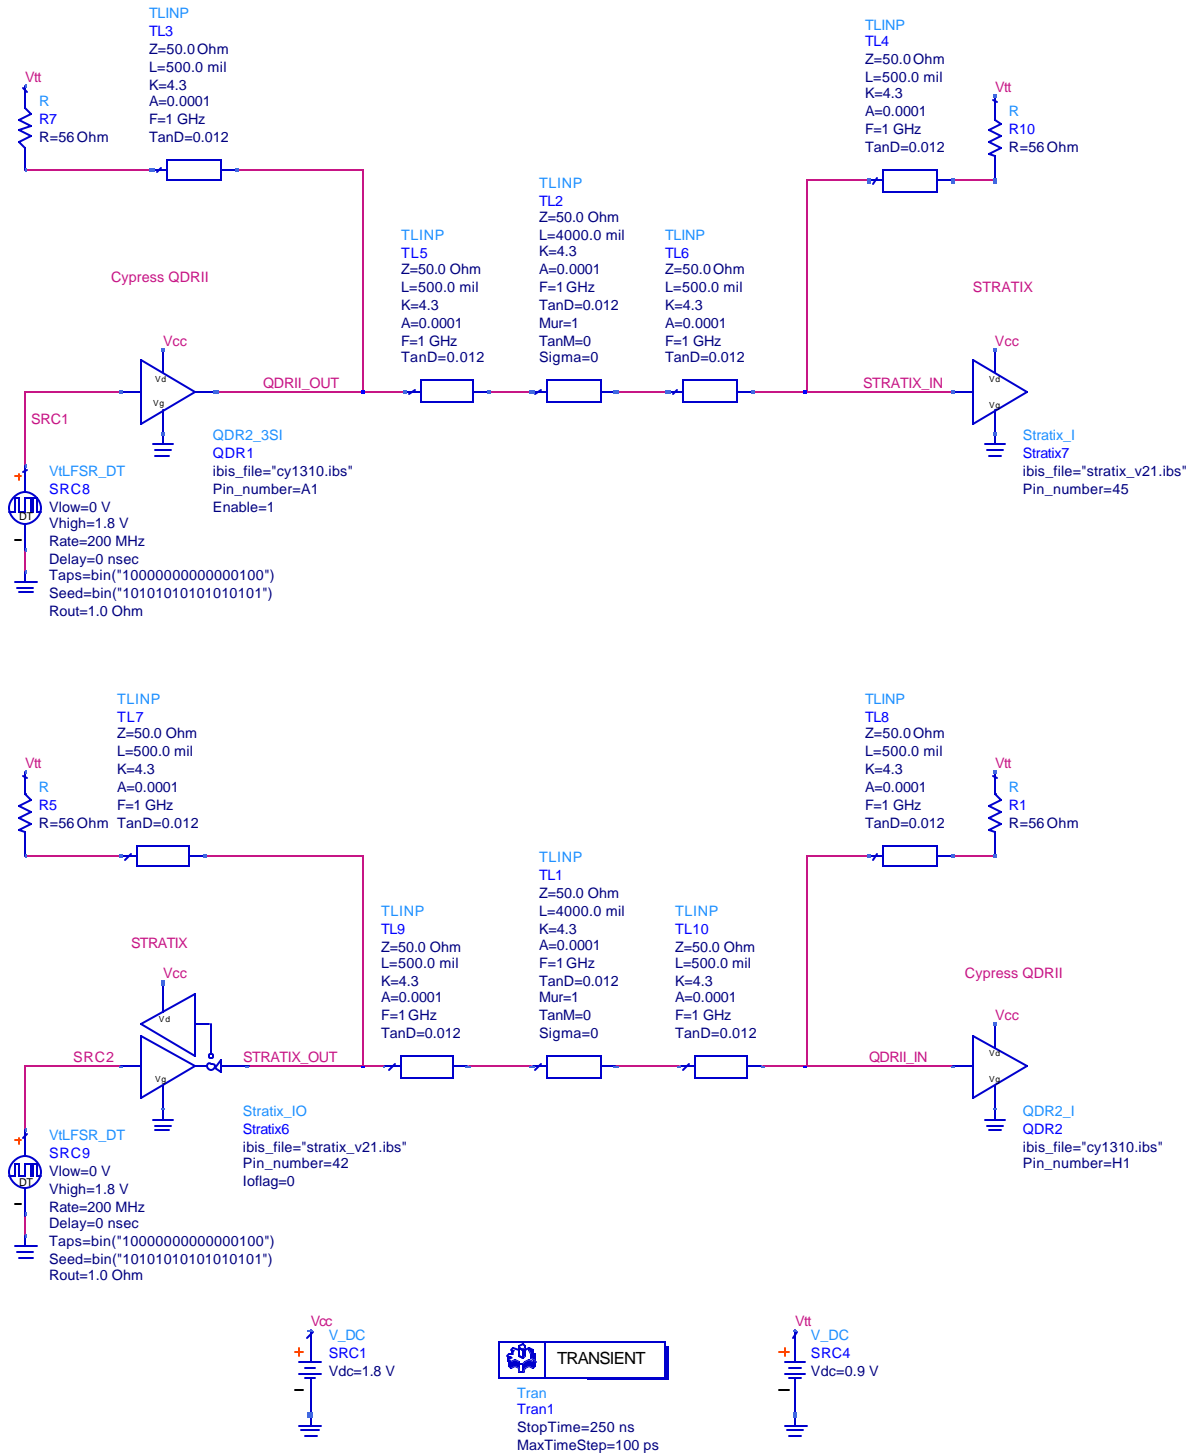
TLINP
TL3
Z=50.0 Ohm
L=500.0 mil
K=4.3
A=0.0001
F=1 GHz
TanD=0.012

Vtt
R
R7
R=56 Ohm

TLINP
TL4
Z=50.0 Ohm
L=500.0 mil
K=4.3
A=0.0001
F=1 GHz
TanD=0.012

Vtt
R
R10
R=56 Ohm

TLINP
TL2
Z=50.0 Ohm
L=4000.0 mil
K=4.3
A=0.0001
F=1 GHz
TanD=0.012
Mur=1
TanM=0
Sigma=0

TLINP
TL5
Z=50.0 Ohm
L=500.0 mil
K=4.3
A=0.0001
F=1 GHz
TanD=0.012

TLINP
TL6
Z=50.0 Ohm
L=500.0 mil
K=4.3
A=0.0001
F=1 GHz
TanD=0.012

Cypress QDRII

STRATIX

Vcc
Vd
Vg
QDRII_OUT
SRC1

Vcc
STRATIX_IN
Vd
Vg

QDR2_3SI
QDR1
ibis_file="cy1310.ibs"
Pin_number=A1
Enable=1

Stratix_I
Stratix7
ibis_file="stratix_v21.ibs"
Pin_number=45

VtLFSR_DT
SRC8
Vlow=0 V
Vhigh=1.8 V
Rate=200 MHz
Delay=0 nsec
Taps=bin("1000000000000100")
Seed=bin("1010101010101010")
Rout=1.0 Ohm
DT

TLINP
TL7
Z=50.0 Ohm
L=500.0 mil
K=4.3
A=0.0001
F=1 GHz
TanD=0.012

Vtt
R
R5
R=56 Ohm

TLINP
TL8
Z=50.0 Ohm
L=500.0 mil
K=4.3
A=0.0001
F=1 GHz
TanD=0.012

Vtt
R
R1
R=56 Ohm

TLINP
TL1
Z=50.0 Ohm
L=4000.0 mil
K=4.3
A=0.0001
F=1 GHz
TanD=0.012
Mur=1
TanM=0
Sigma=0

TLINP
TL9
Z=50.0 Ohm
L=500.0 mil
K=4.3
A=0.0001
F=1 GHz
TanD=0.012

TLINP
TL10
Z=50.0 Ohm
L=500.0 mil
K=4.3
A=0.0001
F=1 GHz
TanD=0.012

STRATIX
Vcc
Vd
Vg
SRC2
STRATIX_OUT

Cypress QDRII
Vcc
QDRII_IN
Vd
Vg

Stratix_IO
Stratix6
ibis_file="stratix_v21.ibs"
Pin_number=42
Ioflag=0

QDR2_I
QDR2
ibis_file="cy1310.ibs"
Pin_number=H1

VtLFSR_DT
SRC9
Vlow=0 V
Vhigh=1.8 V
Rate=200 MHz
Delay=0 nsec
Taps=bin("1000000000000100")
Seed=bin("1010101010101010")
Rout=1.0 Ohm
DT

Vcc
V_DC
SRC1
Vdc=1.8 V

TRANSIENT
Tran
Tran1
StopTime=250 ns
MaxTimeStep=100 ps

Vtt
V_DC
SRC4
Vdc=0.9 V